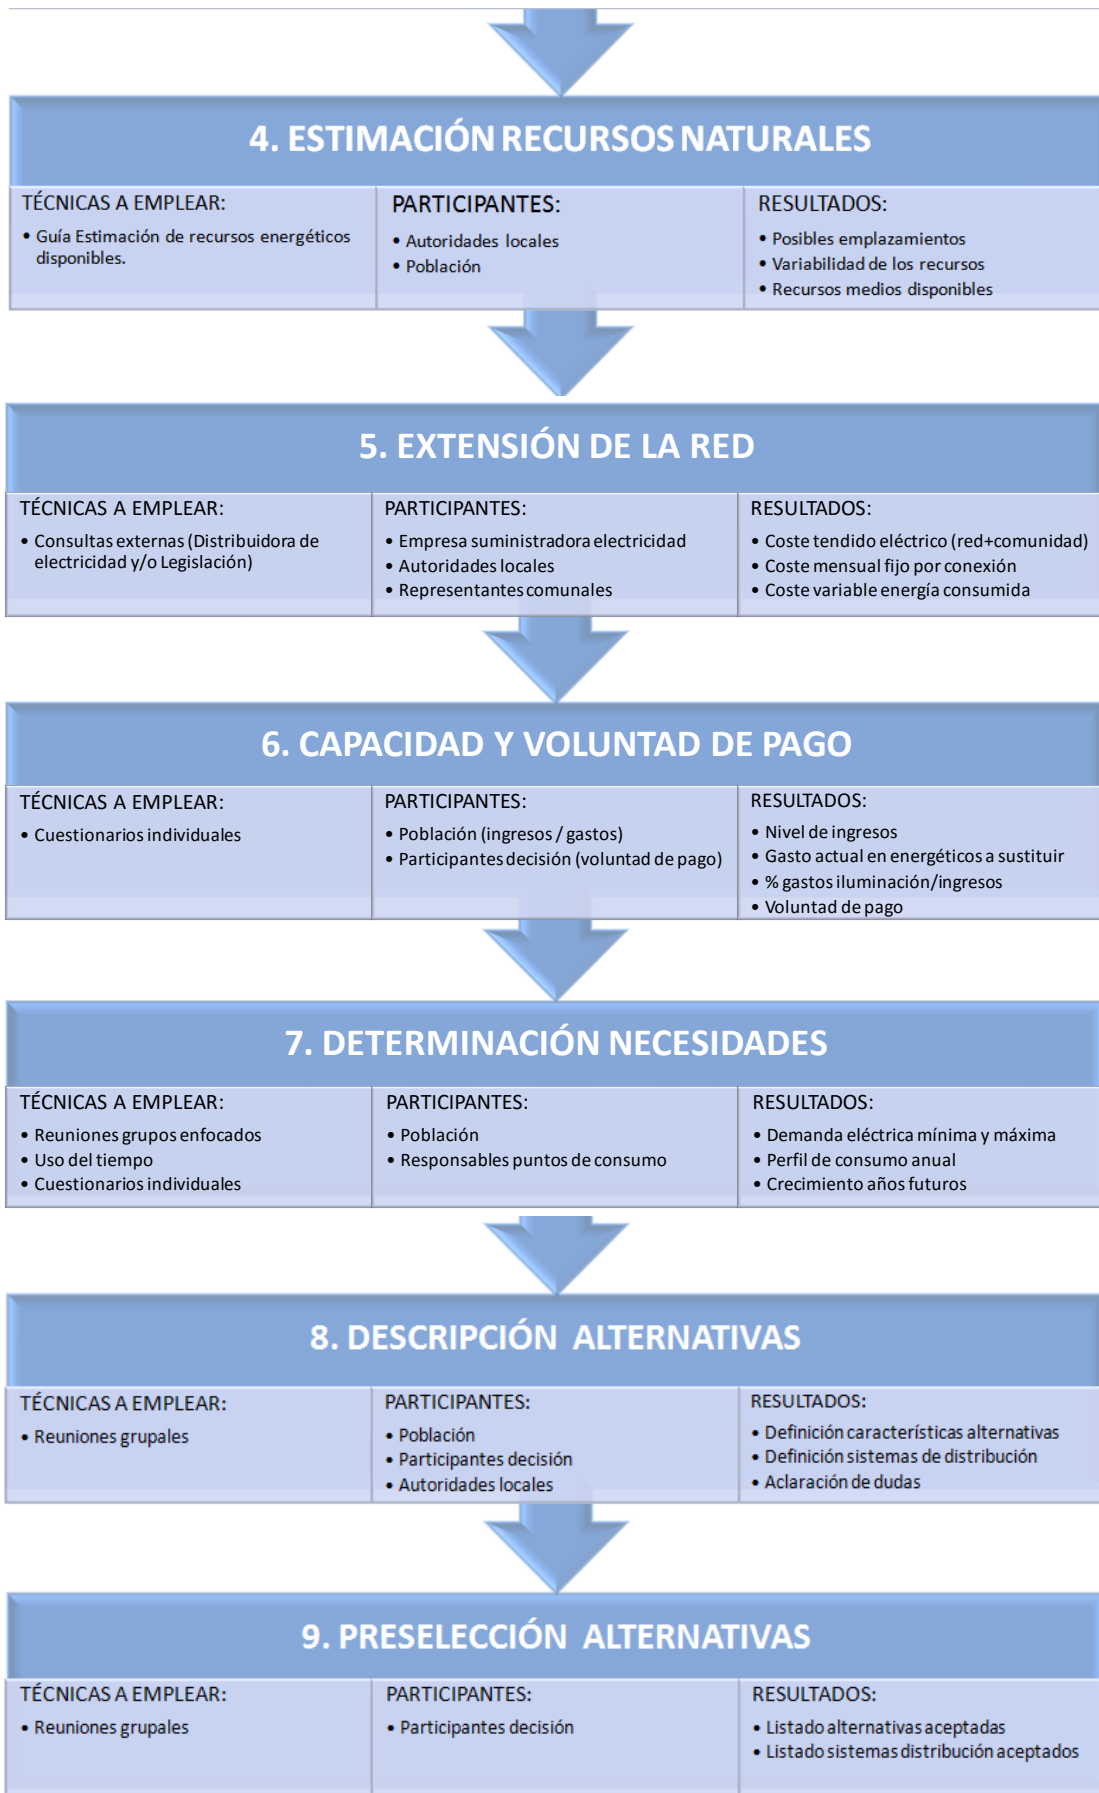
4. ESTIMACIÓN RECURSOS NATURALES

| TÉCNICAS A EMPLEAR: | PARTICIPANTES: | RESULTADOS: |
|---|---|---|
| • Guía Estimación de recursos energéticos disponibles. | • Autoridades locales<br>• Población | • Posibles emplazamientos<br>• Variabilidad de los recursos<br>• Recursos medios disponibles |

5. EXTENSIÓN DE LA RED

| TÉCNICAS A EMPLEAR: | PARTICIPANTES: | RESULTADOS: |
|---|---|---|
| • Consultas externas (Distribuidora de electricidad y/o Legislación) | • Empresa suministradora electricidad<br>• Autoridades locales<br>• Representantes comunales | • Coste tendido eléctrico (red+comunidad)<br>• Coste mensual fijo por conexión<br>• Coste variable energía consumida |

6. CAPACIDAD Y VOLUNTAD DE PAGO

| TÉCNICAS A EMPLEAR: | PARTICIPANTES: | RESULTADOS: |
|---|---|---|
| • Cuestionarios individuales | • Población (ingresos / gastos)<br>• Participantes decisión (voluntad de pago) | • Nivel de ingresos<br>• Gasto actual en energéticos a sustituir<br>• % gastos iluminación/ingresos<br>• Voluntad de pago |

7. DETERMINACIÓN NECESIDADES

| TÉCNICAS A EMPLEAR: | PARTICIPANTES: | RESULTADOS: |
|---|---|---|
| • Reuniones grupos enfocados<br>• Uso del tiempo<br>• Cuestionarios individuales | • Población<br>• Responsables puntos de consumo | • Demanda eléctrica mínima y máxima<br>• Perfil de consumo anual<br>• Crecimiento años futuros |

8. DESCRIPCIÓN ALTERNATIVAS

| TÉCNICAS A EMPLEAR: | PARTICIPANTES: | RESULTADOS: |
|---|---|---|
| • Reuniones grupales | • Población<br>• Participantes decisión<br>• Autoridades locales | • Definición características alternativas<br>• Definición sistemas de distribución<br>• Aclaración de dudas |

9. PRESELECCIÓN ALTERNATIVAS

| TÉCNICAS A EMPLEAR: | PARTICIPANTES: | RESULTADOS: |
|---|---|---|
| • Reuniones grupales | • Participantes decisión | • Listado alternativas aceptadas<br>• Listado sistemas distribución aceptados |